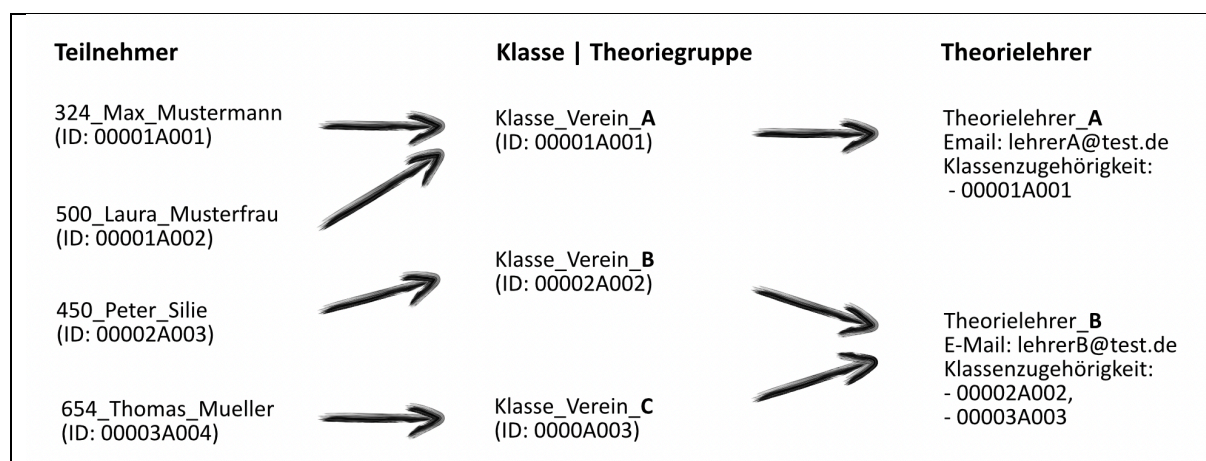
**Teilnehmer**

324_Max_Mustermann
(ID: 00001A001)

500_Laura_Musterfrau
(ID: 00001A002)

450_Peter_Silie
(ID: 00002A003)

654_Thomas_Mueller
(ID: 00003A004)

**Klasse | Theoriegruppe**

Klasse_Verein_**A**
(ID: 00001A001)

Klasse_Verein_**B**
(ID: 00002A002)

Klasse_Verein_**C**
(ID: 0000A003)

**Theorielehrer**

Theorielehrer_**A**
Email: lehrerA@test.de
Klassenzugehörigkeit:
- 00001A001

Theorielehrer_**B**
E-Mail: lehrerB@test.de
Klassenzugehörigkeit:
- 00002A002,
- 00003A003